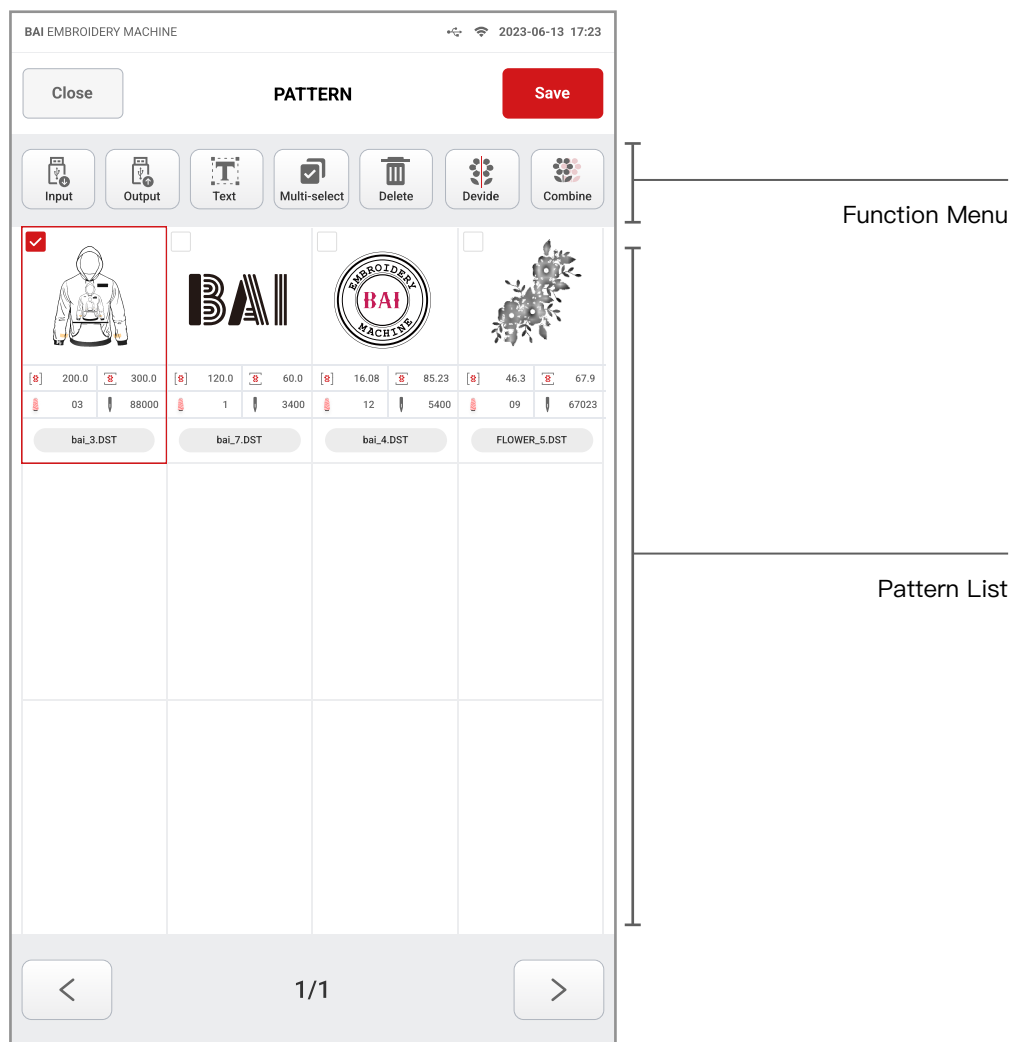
BAI EMBROIDERY MACHINE 2023-06-13 17:23

Close PATTERN Save

Input Output Text Multi-select Delete Devide Combine

Function Menu

BAI

EMBROIDERY BAI MACHINE

| 200.0 | 300.0 | 120.0 | 60.0 | 16.08 | 85.23 | 46.3 | 67.9 |
|---|---|---|---|---|---|---|---|
| 03 | 88000 | 1 | 3400 | 12 | 5400 | 09 | 67023 |

bai_3.DST bai_7.DST bai_4.DST FLOWER_5.DST

Pattern List

1/1